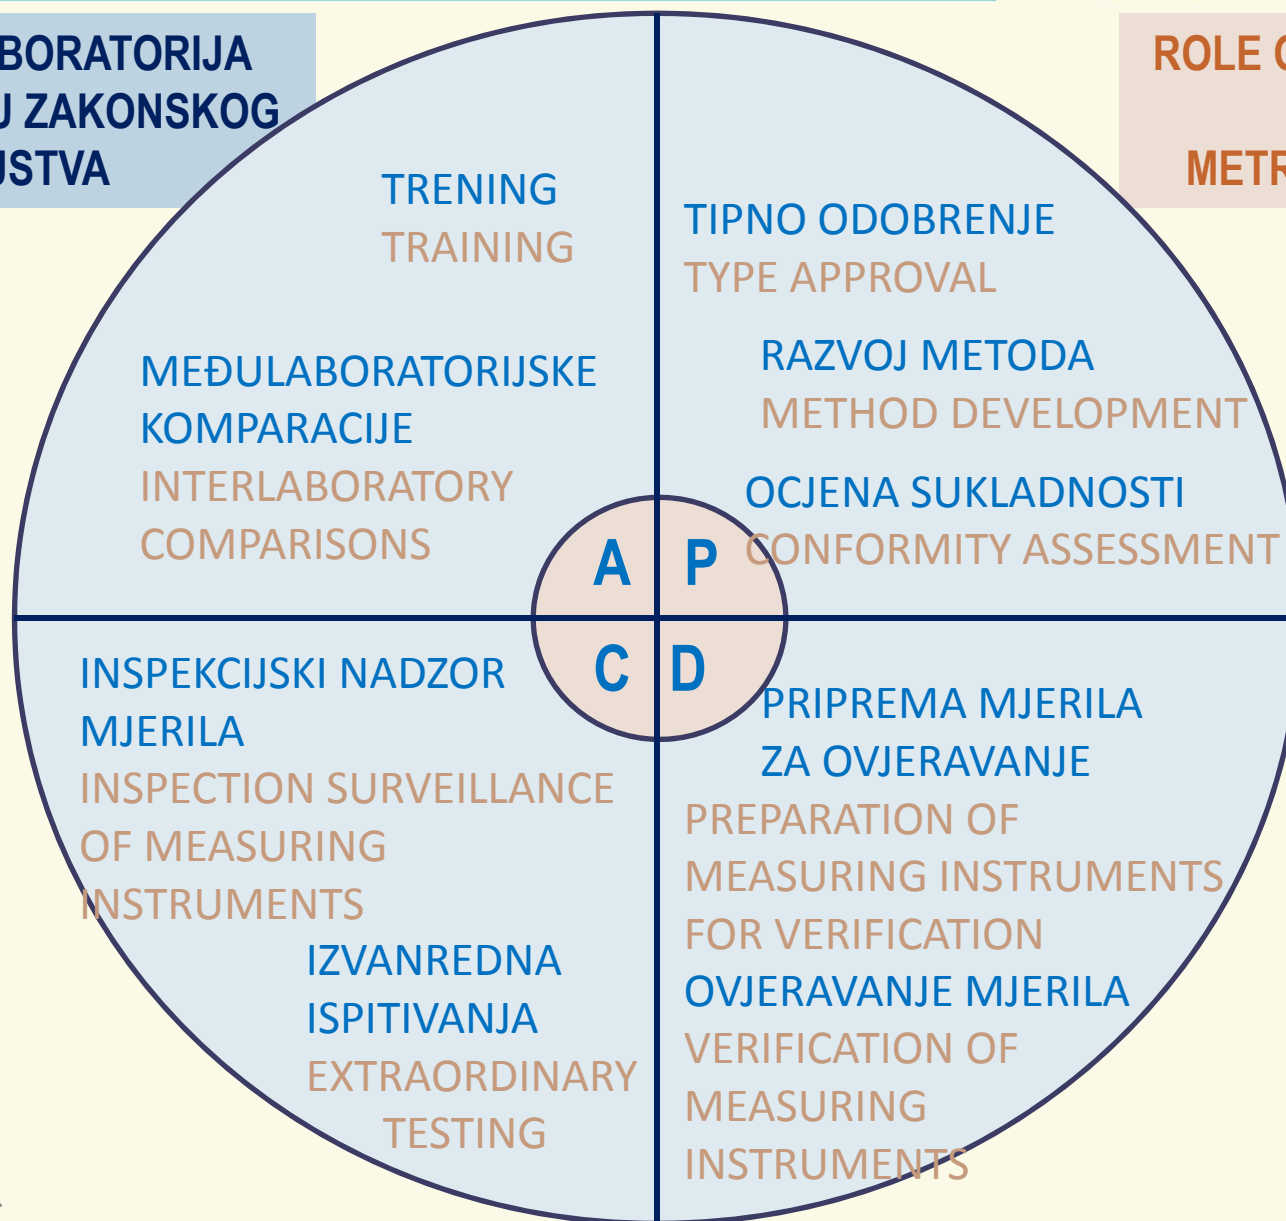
BORATORIJA
J ZAKONSKOG
JSTVA

ROLE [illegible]
METR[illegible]

TRENING
TRAINING

MEĐULABORATORIJSKE KOMPARACIJE
INTERLABORATORY COMPARISONS

TIPNO ODOBRENJE
TYPE APPROVAL

RAZVOJ METODA
METHOD DEVELOPMENT

OCJENA SUKLADNOSTI
CONFORMITY ASSESSMENT

A
P
C
D

INSPEKCIJSKI NADZOR MJERILA
INSPECTION SURVEILLANCE OF MEASURING INSTRUMENTS

IZVANREDNA ISPITIVANJA
EXTRAORDINARY TESTING

PRIPREMA MJERILA ZA OVJERAVANJE
PREPARATION OF MEASURING INSTRUMENTS FOR VERIFICATION

OVJERAVANJE MJERILA
VERIFICATION OF MEASURING INSTRUMENTS